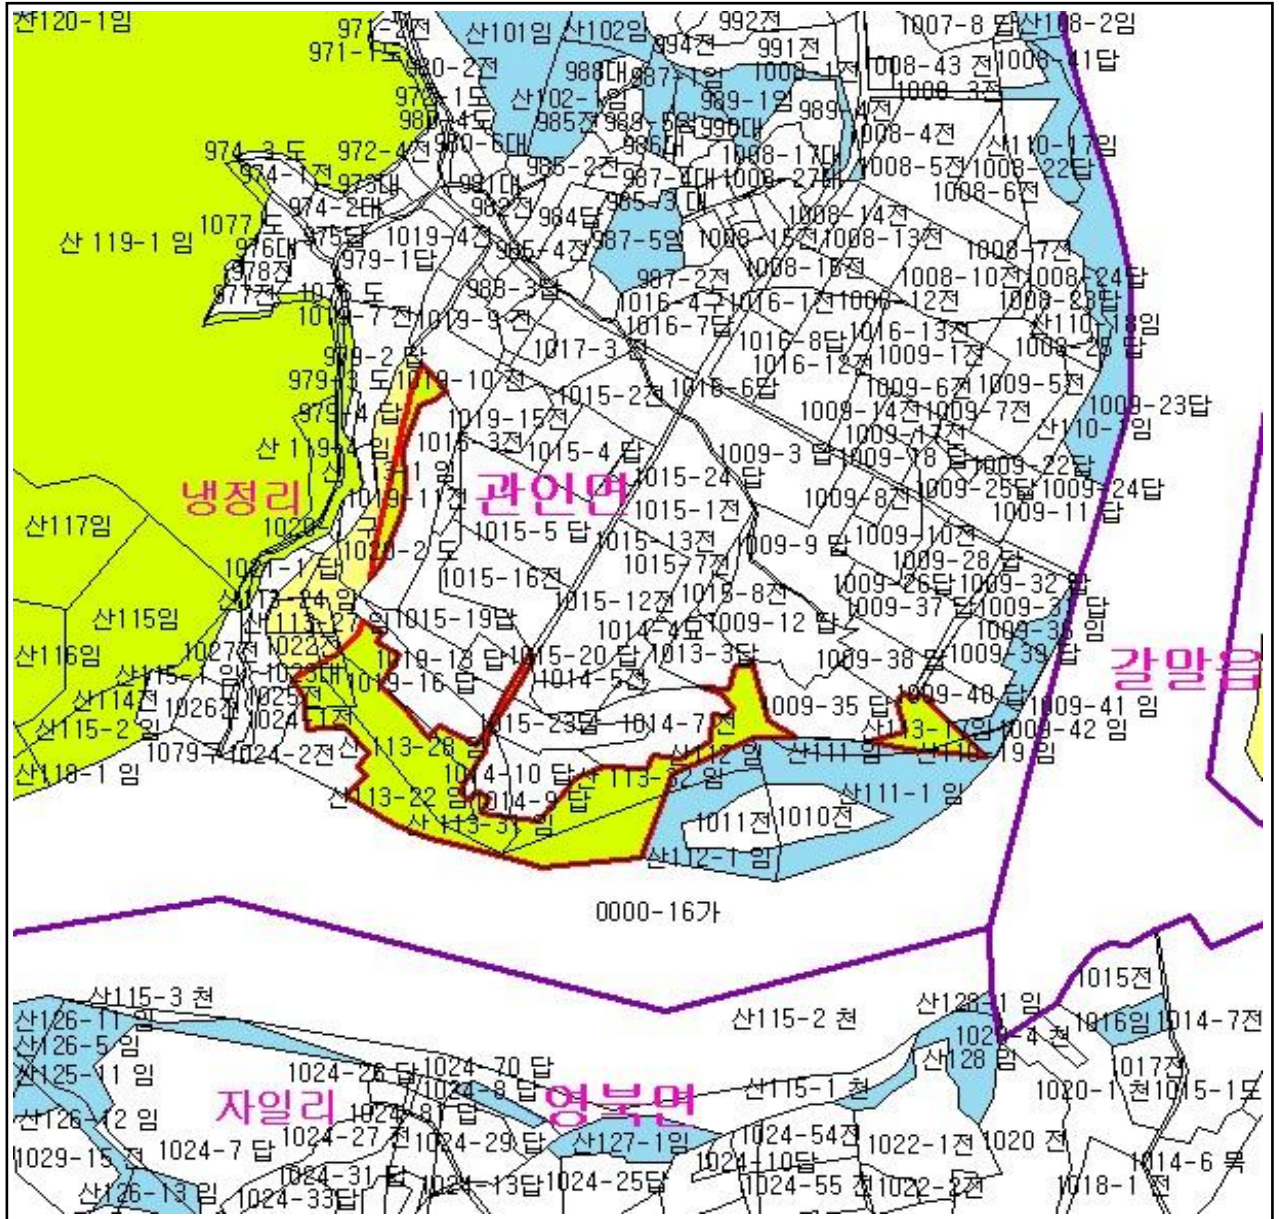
산120-1임
971-2전
971-1도
980-2전
산101임
산102임
994전
992전
991전
1007-8 답
산108-2임
1008-43 전
1008-41답
1008-3전
988대
987-1임
1008-1전
979-1도
산102-1임
989-1임
989-4전
980-4도
985전
989-5임
990대
1008-4전
974-3 도
972-4전
980-6대
986대
1008-1大대
산110-17임
974-1전
973대
985-2전
987-3대
1008-27대
1008-5전
1008-22답
991대
985-3 대
1008-6전
974-2대
982전
984답
1008-14전
산 119-1 임
1077 도
976대
975답
1019-42전
985-4전
987-5임
1008-15전
1008-13전
1008-7전
979-1답
987-2전
1008-16전
1008-10전
1008-24답
978전
988-3답
1016-4구
1016-1전
1008-12전
1008-23답
977전
1078 도
1019-7 전
1019-9 전
1016-7답
산110-18임
1016-8답
1016-13전
1009-25 답
979-2 답
1017-3구
1016-12전
1009-1전
979-3 도
1019-10 전
1015-2전
1016-6답
1009-6전
1009-5전
979-4 답
1019-15전
1009-14전
1009-7전
1009-23답
산110-1임
산 119-4 임
1015-3전
1015-4 답
1009-17전
1009-3 답
1009-18 답
1009-22답
산113-1 임
1015-24 답
1009-8전
1009-25답
1009-24답
냉정리
1019-11전
관인면
1015-1전
1009-11 답
산117임
1020
1015-5 답
1009-10전
1015-13전
1009-9 답
1020-2 도
1015-7전
1009-28 답
1021-1 답
1015-16전
1009-26답
1009-32 답
1015-8전
산113-24 임
1015-12전
1009-37 답
1009-31 답
산115임
산113-27
1015-19답
1009-12 답
1009-36 임
1014-4묘
산116임
1027전
1022전
1019-13 답
1015-20 답
1013-3답
1009-38 답
1009-39 답
갈말읍
산115-1 임
1023대
1019-16 답
1014-5전
산114전
1026전
1025전
1009-35 답
1009-40답
1009-41 임
1024
1015-23답
1014-7전
산113-17임
1009-42 임
산115-2 임
1079
1024-2전
산113-28 임
산112 임
산111 임
산110-19 임
산118-1 임
1014-10 답
산113-32 임
산113-22 임
1014-9 답
산111-1 임
산113-31 임
1011전
1010전
산112-1 임
0000-16가
산115-3 천
산128-1 임
1015전
산126-11 임
산115-2 천
1021-4 천
1016임
1014-7전
산126-5 임
산128 임
1024-70 답
1017전
산125-11 임
1024-26 답
1024-8 답
산115-1 천
1020-1 천
1015-1도
자일리
1024-81 답
영북면
산126-12 임
1024-27 전
1024-29 답
산127-1임
1024-54전
1022-1전
1020 전
1029-15 전
1024-7 답
1024-10답
1014-6 묵
1024-31 답
1024-13답
1024-25답
1024-55 전
1022-2전
1018-1 전
산126-13 임
1024-33답